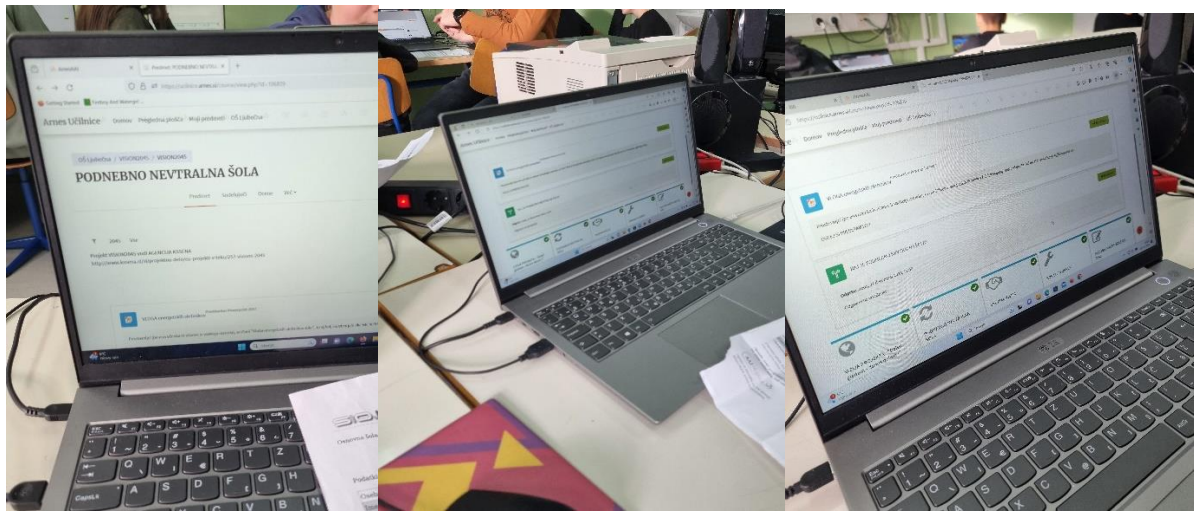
Arnes Učilnice Domov Preglednica plošče Moji predmeti OŠ Ljubečna

OŠ Ljubečna / VISOKONS / VISOKONS

PODNEBNO NEVTRALNA ŠOLA

Predmet Sodelujoči Ocene Več

Projekt VISOKONS vodi AGENCIJA KSSENA

VIZIJA energetski ukrepi

Q W E R T Y U I O P
A S D F G H J K L
Z X C V B N M
CapsLk

Domov Preglednica plošče Moji predmeti

VIZIJA energetski ukrepi